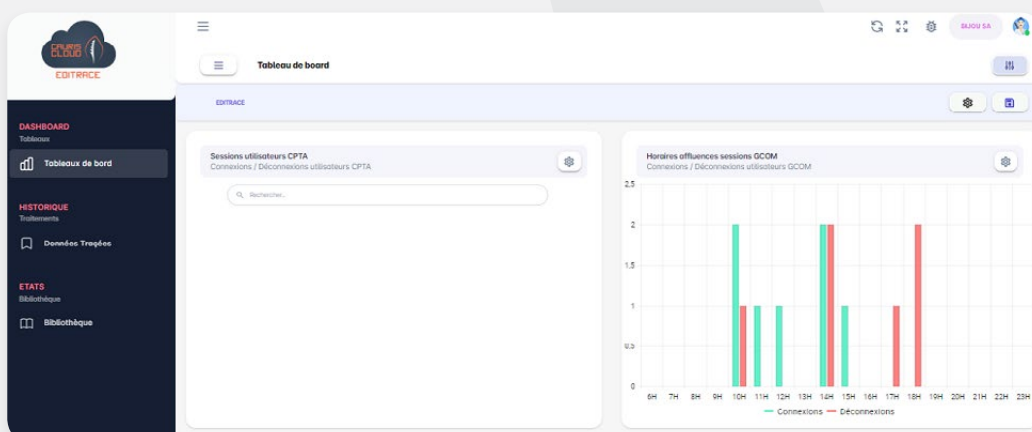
CALIBRA CLOUD
EDITRACE

DASHBOARD
Tableaux

Tableaux de bord

HISTORIQUE
Traitements

Données Tracées

ETATS
Bibliothèque

Bibliothèque

BIJOU SA

Tableau de board

EDITRACE

Sessions utilisateurs CPTA
Connexions / Déconnexions utilisateurs CPTA

Rechercher...

Horaires affluences sessions GCOM
Connexions / Déconnexions utilisateurs GCOM

2,5
2
1,5
1
0,5
0

6H 7H 8H 9H 10H 11H 12H 13H 14H 15H 16H 17H 18H 19H 20H 21H 22H 23H

Connexions Déconnexions